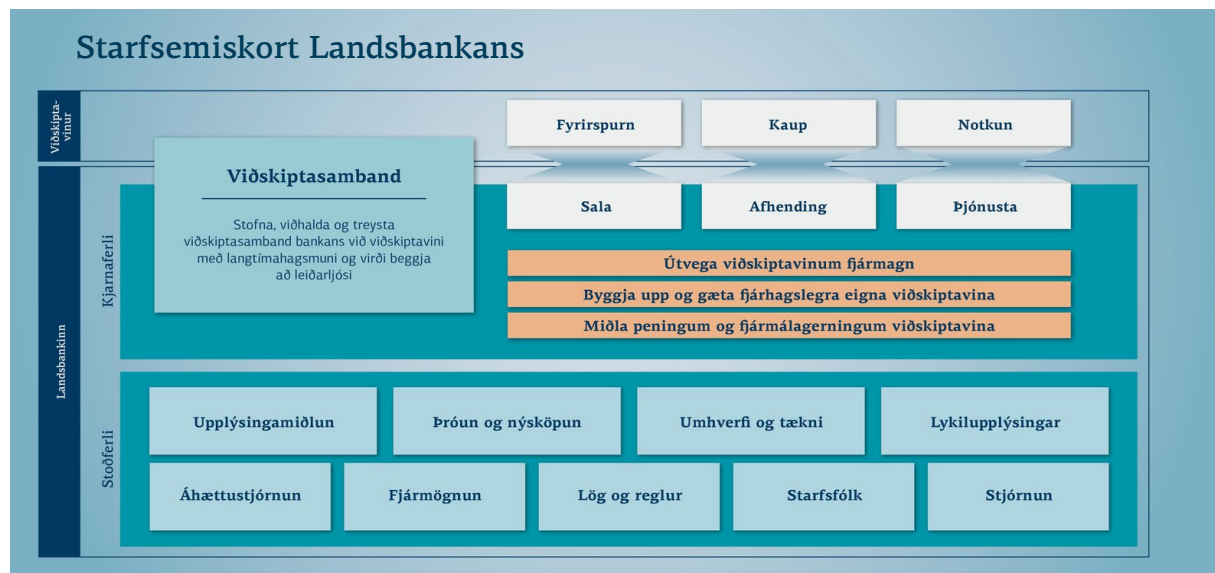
Starfsemiskort Landsbankans

Viðskiptavinur

Fyrirspurn

Kaup

Notkun

Landsbankinn

Kjarnaferli

Viðskiptasamband

Stofna, viðhalda og treysta viðskiptasamband bankans við viðskiptavini með langtímahagsmuni og virði beggja að leiðarljósi

Sala

Afhending

Þjónusta

Útvega viðskiptavinum fjármagn

Byggja upp og gæta fjárhagslegra eigna viðskiptavina

Miðla peningum og fjármálagerningum viðskiptavina

Stoðferli

Upplýsingamiðlun

Þróun og nýsköpun

Umhverfi og tækni

Lykilupplýsingar

Áhættustjórnun

Fjármögnun

Lög og reglur

Starfsfólk

Stjórnun